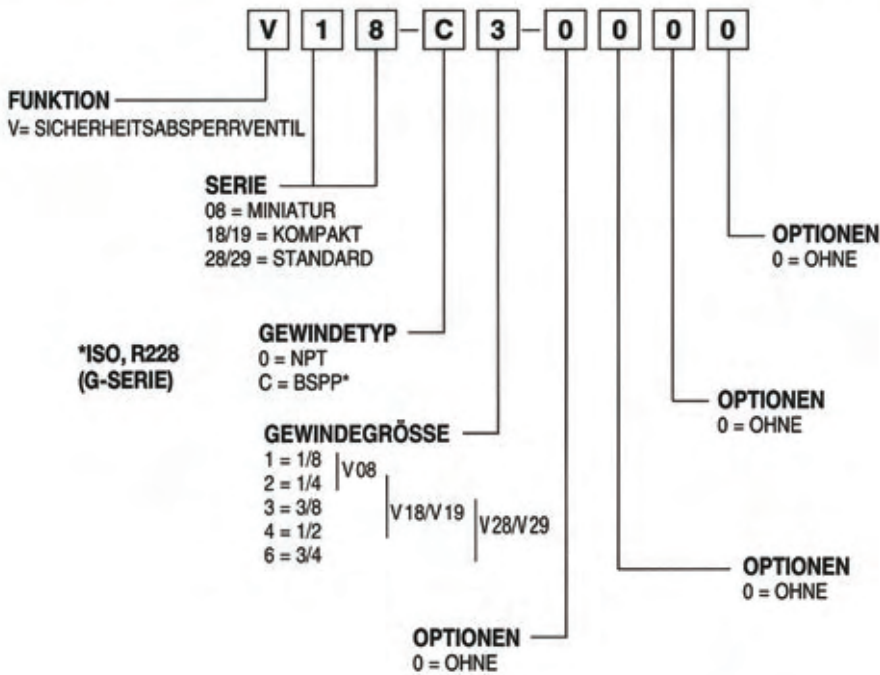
V 1 8 – C 3 – 0 0 0 0

FUNKTION
V= SICHERHEITSABSPERRVENTIL

SERIE
08 = MINIATUR
18/19 = KOMPAKT
28/29 = STANDARD

OPTIONEN
0 = OHNE

GEWINDETYP
0 = NPT
C = BSPP*

*ISO, R228
(G-SERIE)

OPTIONEN
0 = OHNE

GEWINDEGRÖSSE
1 = 1/8
2 = 1/4
3 = 3/8
4 = 1/2
6 = 3/4
V08
V18/V19
V28/V29

OPTIONEN
0 = OHNE

OPTIONEN
0 = OHNE